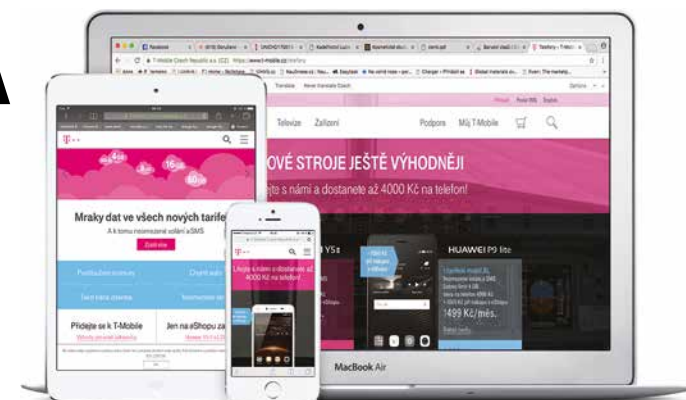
A

T-Mobile Czech Republic a.s. (CZ) https://www.t-mobile.cz/telefony

Translate Never translate Czech

Televize Zařízení

Podpora Můj T-Mobile

OVÉ STROJE JEŠTĚ VÝHODNĚJI

ejte s námi a dostanete až 4000 Kč na telefon!

Y5

HUAWEI P9 lite

1499 Kč/měs.

Mraky dat ve všech nových tarife

A k tomu neomezené volání a SMS

Zjistit více

Přidejte se k T-Mobile

Jen na eShopu za

Ušetřete s námi a dostanete až 4000 Kč na telefon!

MacBook Air